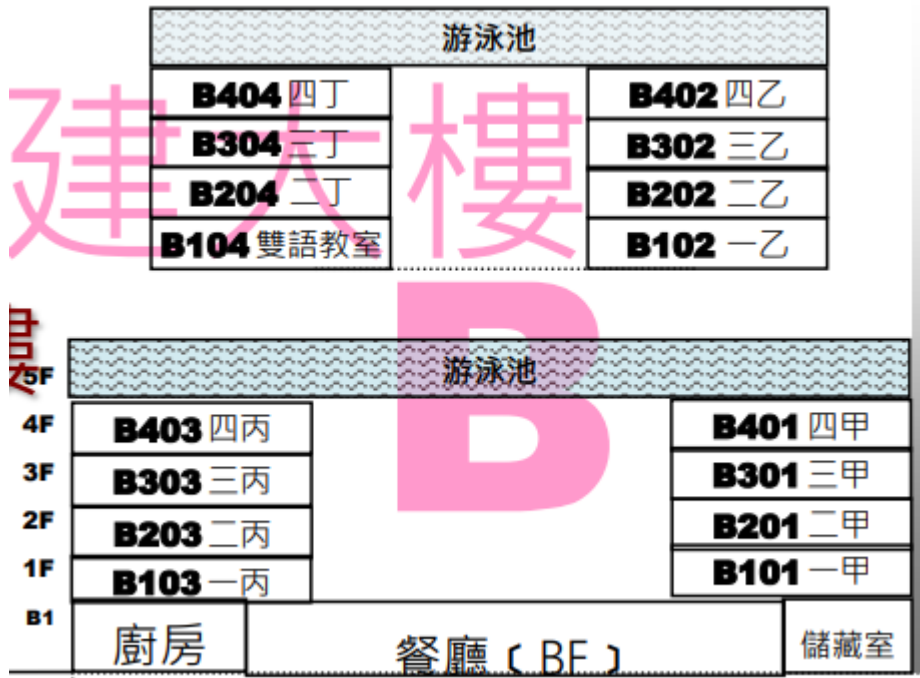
游泳池

B404 四丁
B304 三丁
B204 二丁
B104 雙語教室

B402 四乙
B302 三乙
B202 二乙
B102 一乙

建大樓

B

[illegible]

5F 游泳池

4F B403 四丙
3F B303 三丙
2F B203 二丙
1F B103 一丙

B401 四甲
B301 三甲
B201 二甲
B101 一甲

B1 廚房 餐廳（BF） 儲藏室